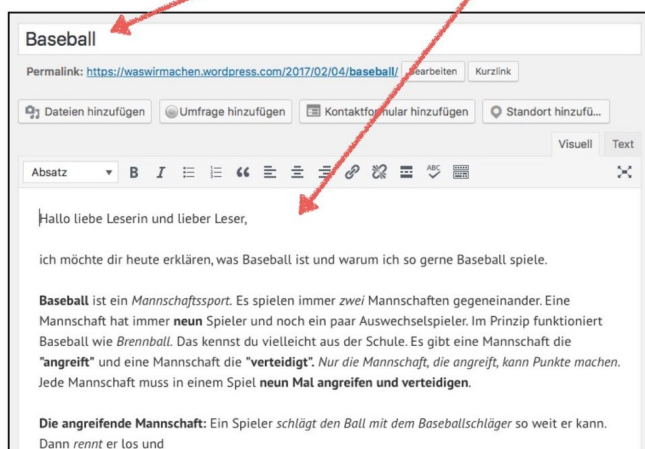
Baseball

Permalink: https://waswirmachen.wordpress.com/2017/02/04/baseball/ Bearbeiten Kurzlink

Dateien hinzufügen Umfrage hinzufügen Kontaktformular hinzufügen Standort hinzufü...

Visuell Text

Absatz

Hallo liebe Leserin und lieber Leser,

ich möchte dir heute erklären, was Baseball ist und warum ich so gerne Baseball spiele.

**Baseball** ist ein *Mannschaftssport*. Es spielen immer *zwei* Mannschaften gegeneinander. Eine Mannschaft hat immer **neun** Spieler und noch ein paar Auswechselspieler. Im Prinzip funktioniert Baseball wie *Brennball*. Das kennst du vielleicht aus der Schule. Es gibt eine Mannschaft die **"angreift"** und eine Mannschaft die **"verteidigt"**. *Nur die Mannschaft, die angreift, kann Punkte machen.* Jede Mannschaft muss in einem Spiel **neun Mal angreifen und verteidigen**.

**Die angreifende Mannschaft:** Ein Spieler *schlägt den Ball mit dem Baseballschläger* so weit er kann. Dann *rennt* er los und